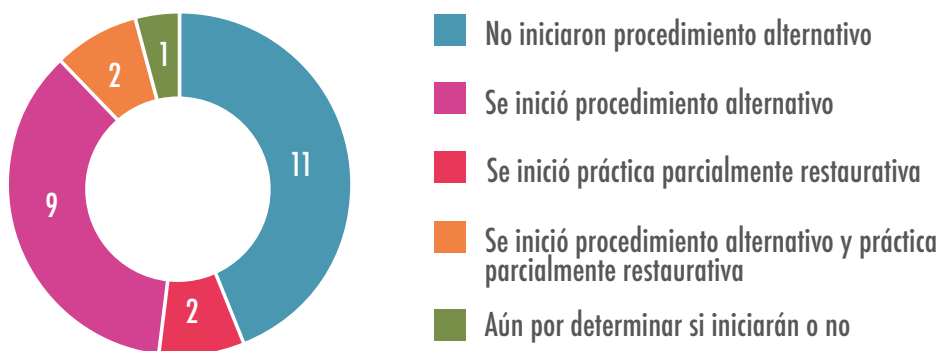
1
2
11
9
2

No iniciaron procedimiento alternativo
Se inició procedimiento alternativo
Se inició práctica parcialmente restaurativa
Se inició procedimiento alternativo y práctica parcialmente restaurativa
Aún por determinar si iniciarán o no